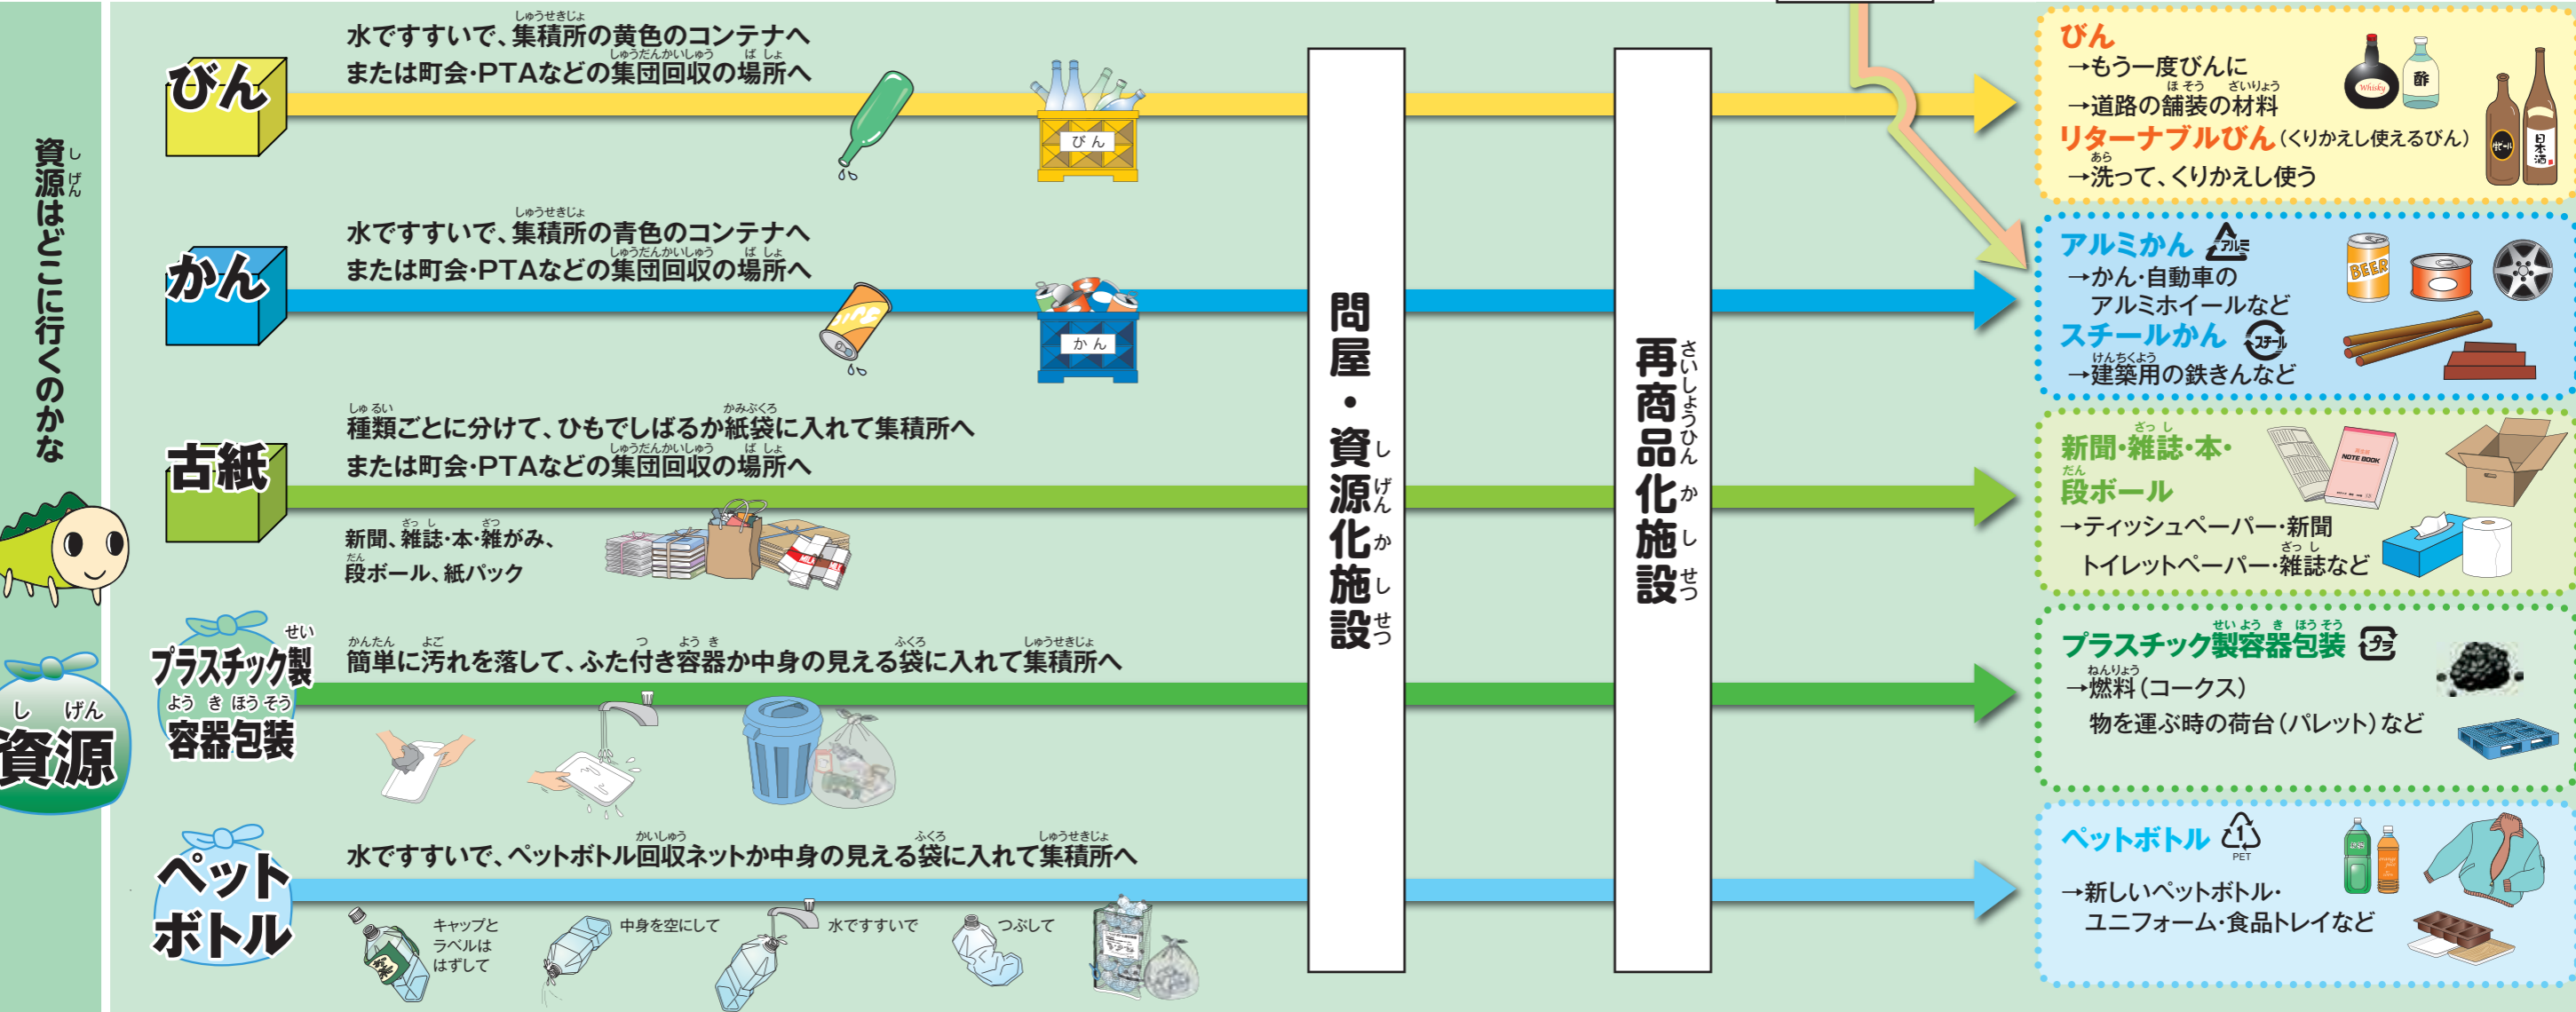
資源はどこに行くのかな

資源

びん
水ですすいで、集積所の黄色のコンテナへ
または町会・PTAなどの集団回収の場所へ
びん

かん
水ですすいで、集積所の青色のコンテナへ
または町会・PTAなどの集団回収の場所へ
かん

古紙
種類ごとに分けて、ひもでしばるか紙袋に入れて集積所へ
または町会・PTAなどの集団回収の場所へ
新聞、雑誌・本・雑がみ、
段ボール、紙パック

プラスチック製容器包装
簡単に汚れを落して、ふた付き容器か中身の見える袋に入れて集積所へ

ペットボトル
水ですすいで、ペットボトル回収ネットか中身の見える袋に入れて集積所へ
キャップとラベルははずして
中身を空にして
水ですすいで
つぶして

問屋・資源化施設

再商品化施設

びん
→もう一度びんに
→道路の舗装の材料
リターナブルびん（くりかえし使えるびん）
→洗って、くりかえし使う

アルミかん アルミ
→かん・自動車の
アルミホイールなど
スチールかん スチール
→建築用の鉄きんなど

新聞・雑誌・本・
段ボール
→ティッシュペーパー・新聞
トイレットペーパー・雑誌など

プラスチック製容器包装 プラ
→燃料（コークス）
物を運ぶ時の荷台（パレット）など

ペットボトル PET
→新しいペットボトル・
ユニフォーム・食品トレイなど